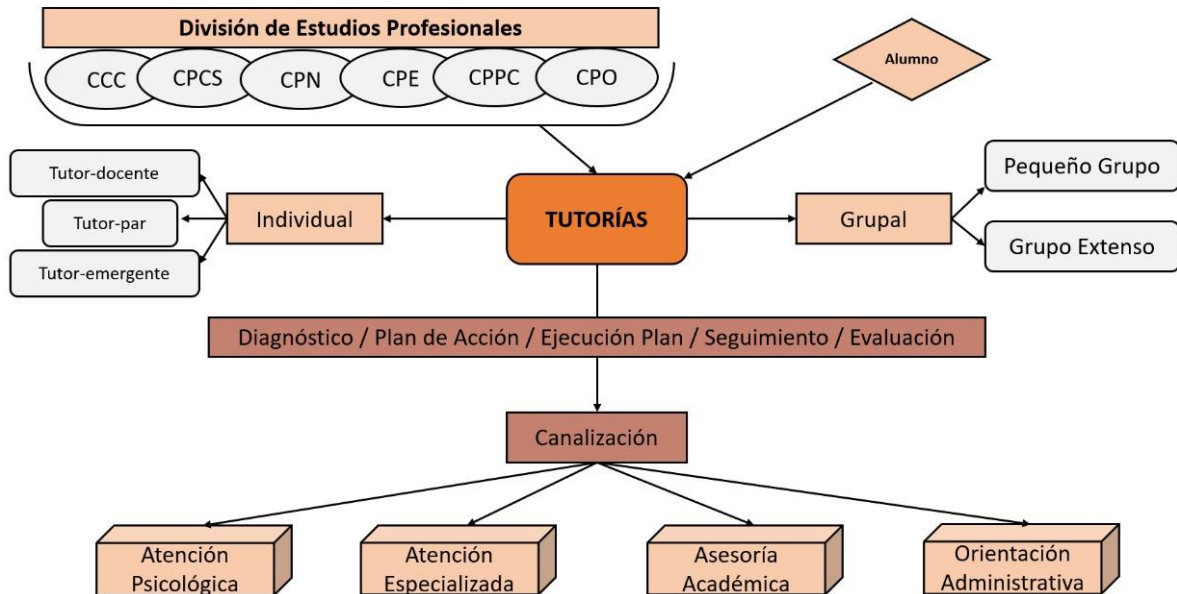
División de Estudios Profesionales

CCC CPCS CPN CPE CPPC CPO

Alumno

Tutor-docente

Tutor-par

Tutor-emergente

Individual

TUTORÍAS

Grupal

Pequeño Grupo

Grupo Extenso

Diagnóstico / Plan de Acción / Ejecución Plan / Seguimiento / Evaluación

Canalización

Atención Psicológica

Atención Especializada

Asesoría Académica

Orientación Administrativa